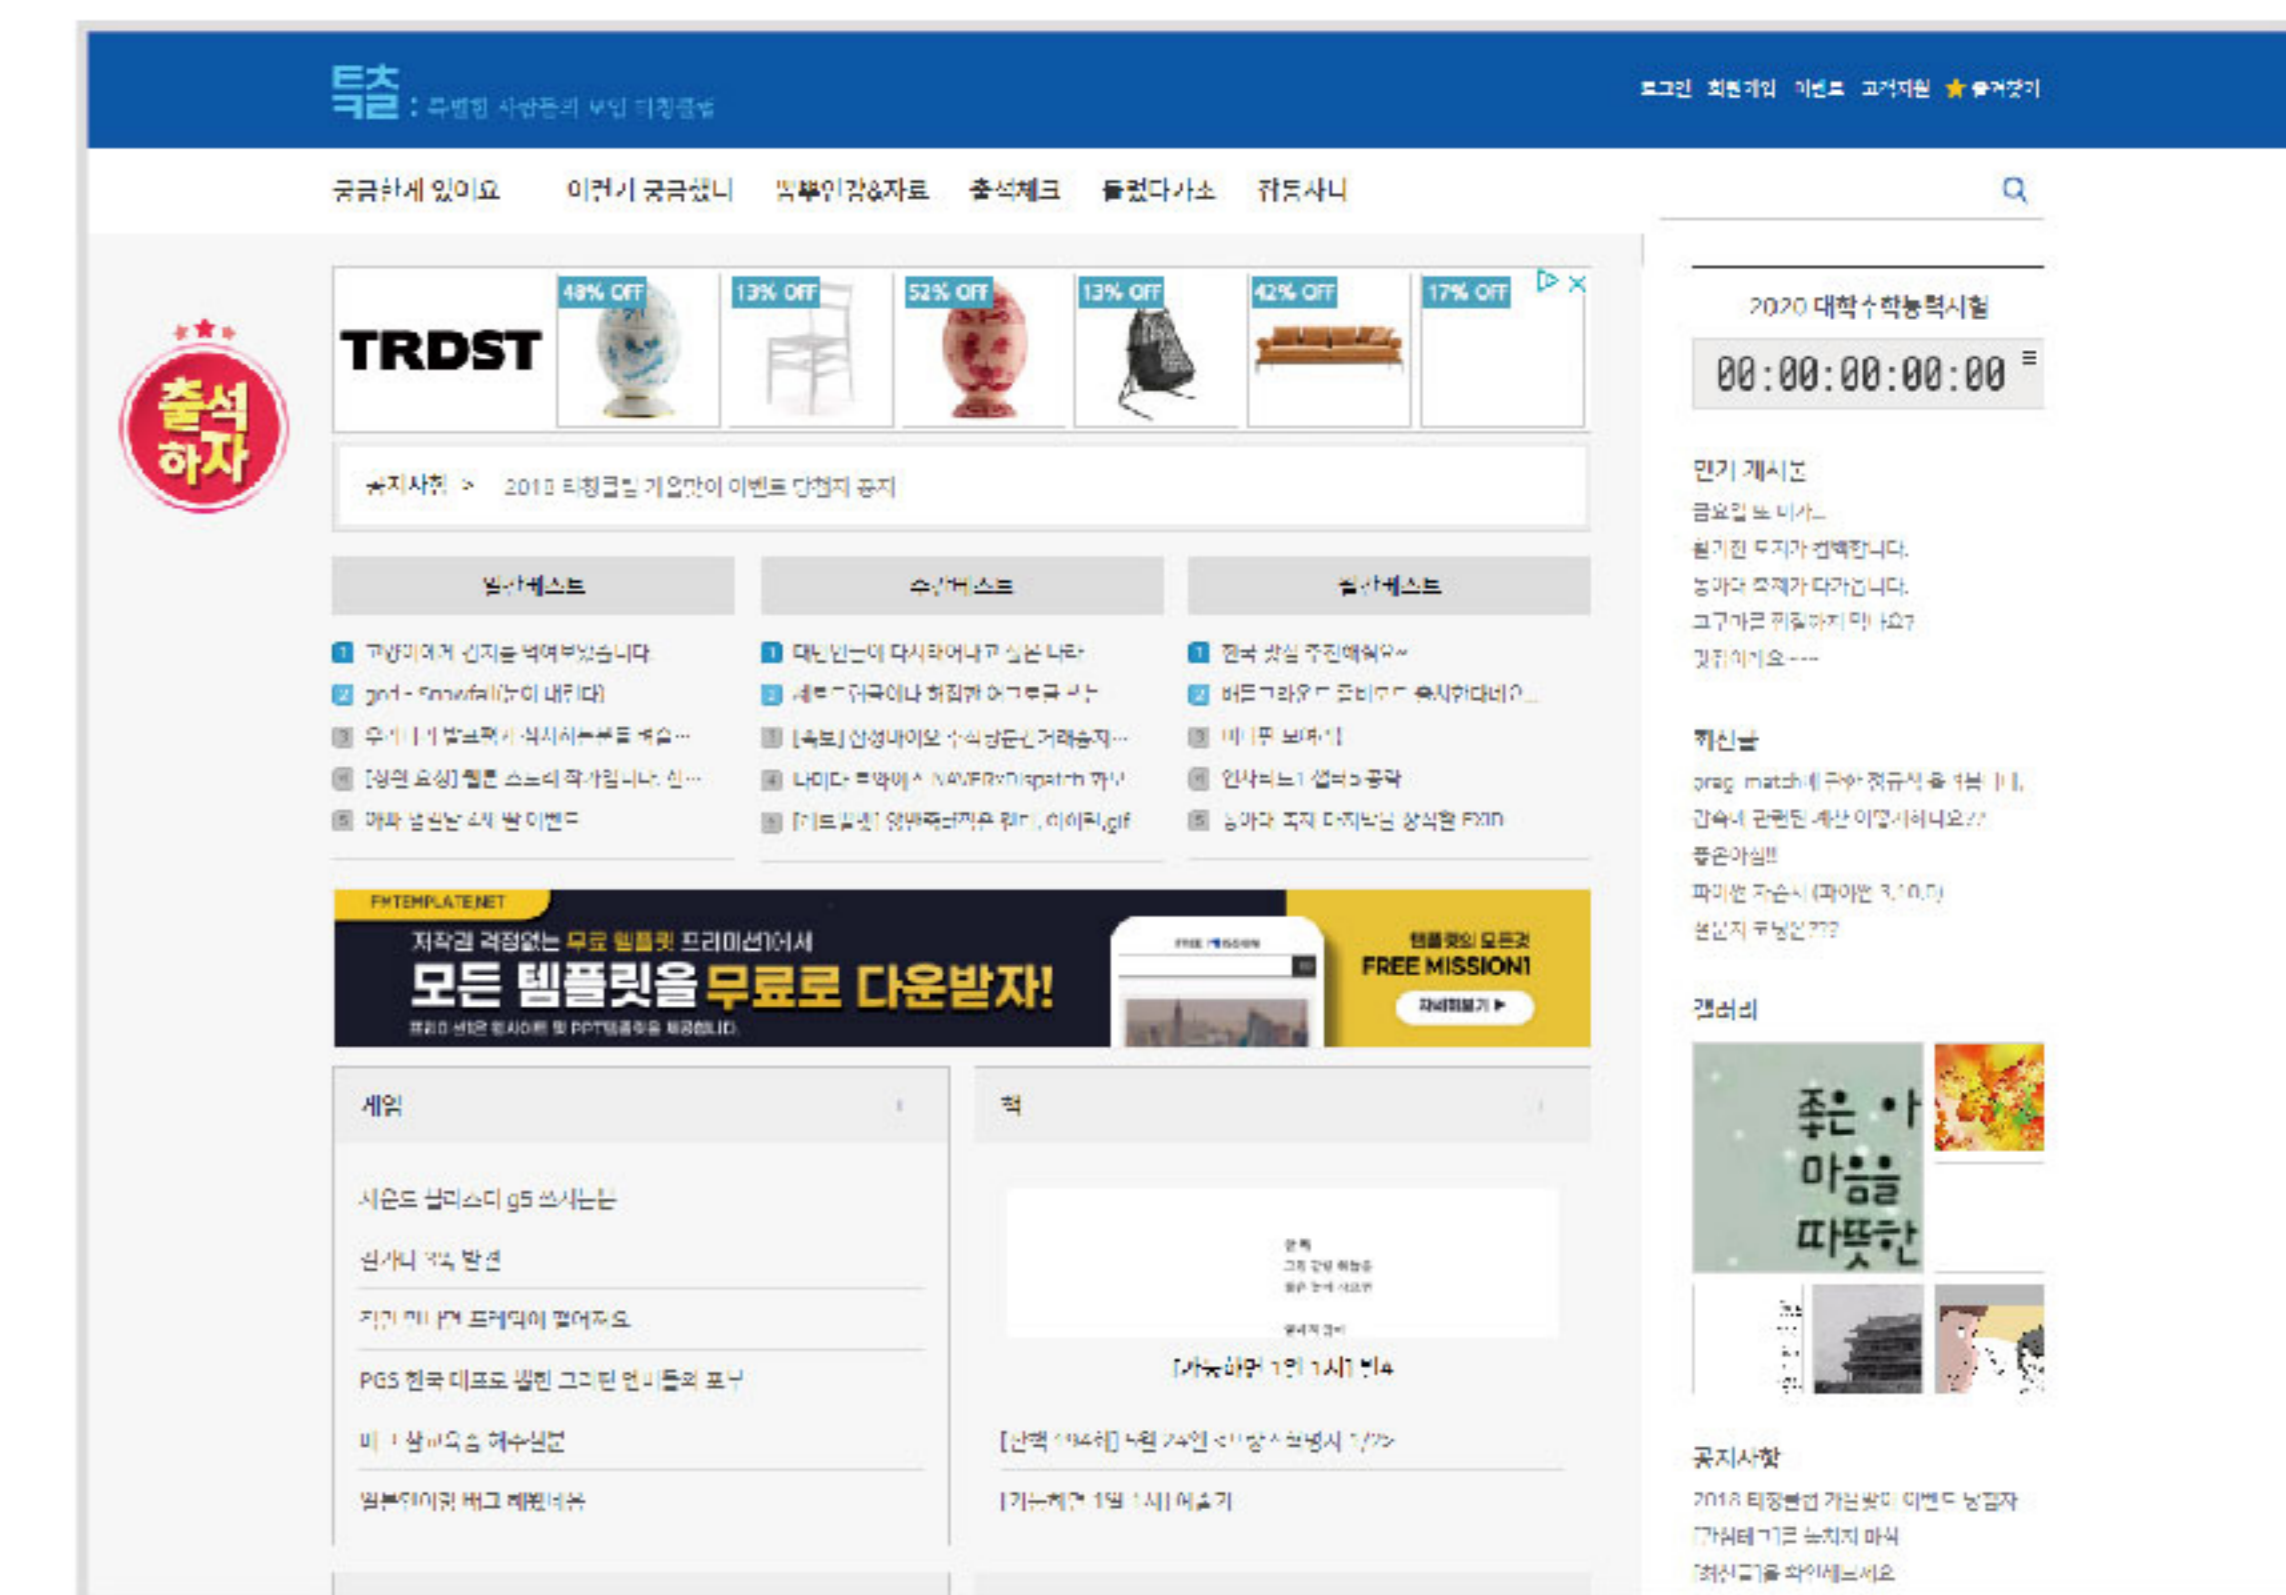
틱츨 : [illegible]

로그인 회원가입 이벤트 고객지원 ★ 즐겨찾기

궁금한게 있어요 이런거 궁금했니 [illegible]&자료 출석체크 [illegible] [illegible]

TRDST

48% OFF
13% OFF
52% OFF
13% OFF
42% OFF
17% OFF

출석하자

공지사항 > 2018 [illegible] 이벤트 당첨자 공지

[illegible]베스트 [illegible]베스트 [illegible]베스트

1 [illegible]
2 god - Snowfall(눈이 내린다)
3 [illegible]
4 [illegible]
5 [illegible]

1 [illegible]
2 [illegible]
3 [속보] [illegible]
4 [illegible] NAVERxDispatch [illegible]
5 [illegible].gif

1 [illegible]
2 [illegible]
3 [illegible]
4 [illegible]
5 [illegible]

FMTEMPLATE.NET
저작권 걱정없는 무료 템플릿 프리미션에서
모든 템플릿을 무료로 다운받자!
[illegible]
FREE MISSION
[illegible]
FREE MISSION!
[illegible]

게임

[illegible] g5 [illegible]
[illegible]
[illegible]
PGS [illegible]
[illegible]
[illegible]

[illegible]

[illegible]
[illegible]

2020 대학수학능력시험
00:00:00:00:00

인기 게시글
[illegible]
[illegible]
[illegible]
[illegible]
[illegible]

최신글
preg_match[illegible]
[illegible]
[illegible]
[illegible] (파이썬 3.10.0)
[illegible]

갤러리
좋은 마음을 따뜻한

공지사항
2018 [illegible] 이벤트 당첨자
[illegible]
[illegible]